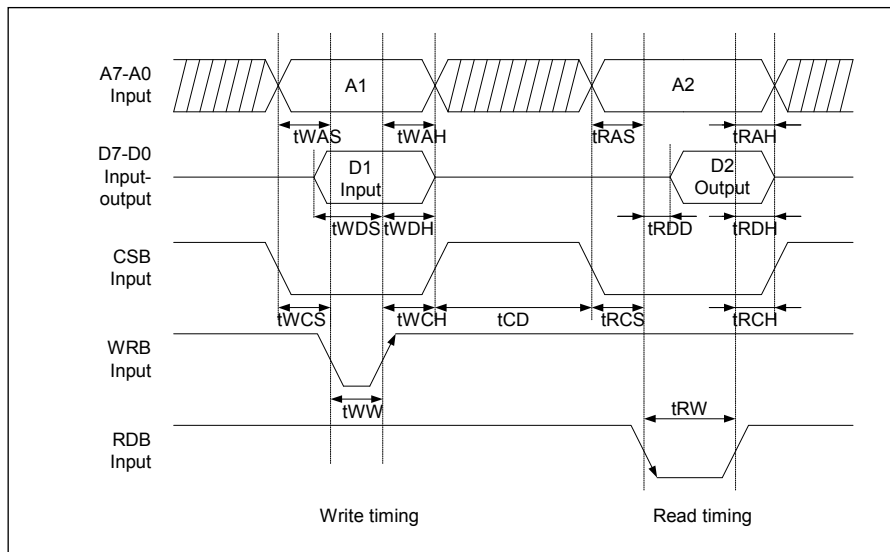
A7-A0
Input

A1

A2

tWAS

tWAH

tRAS

tRAH

D7-D0
Input-
output

D1
Input

D2
Output

tWDS

tWDH

tRDD

tRDH

CSB
Input

tWCS

tWCH

tCD

tRCS

tRCH

WRB
Input

tWW

tRW

RDB
Input

Write timing

Read timing